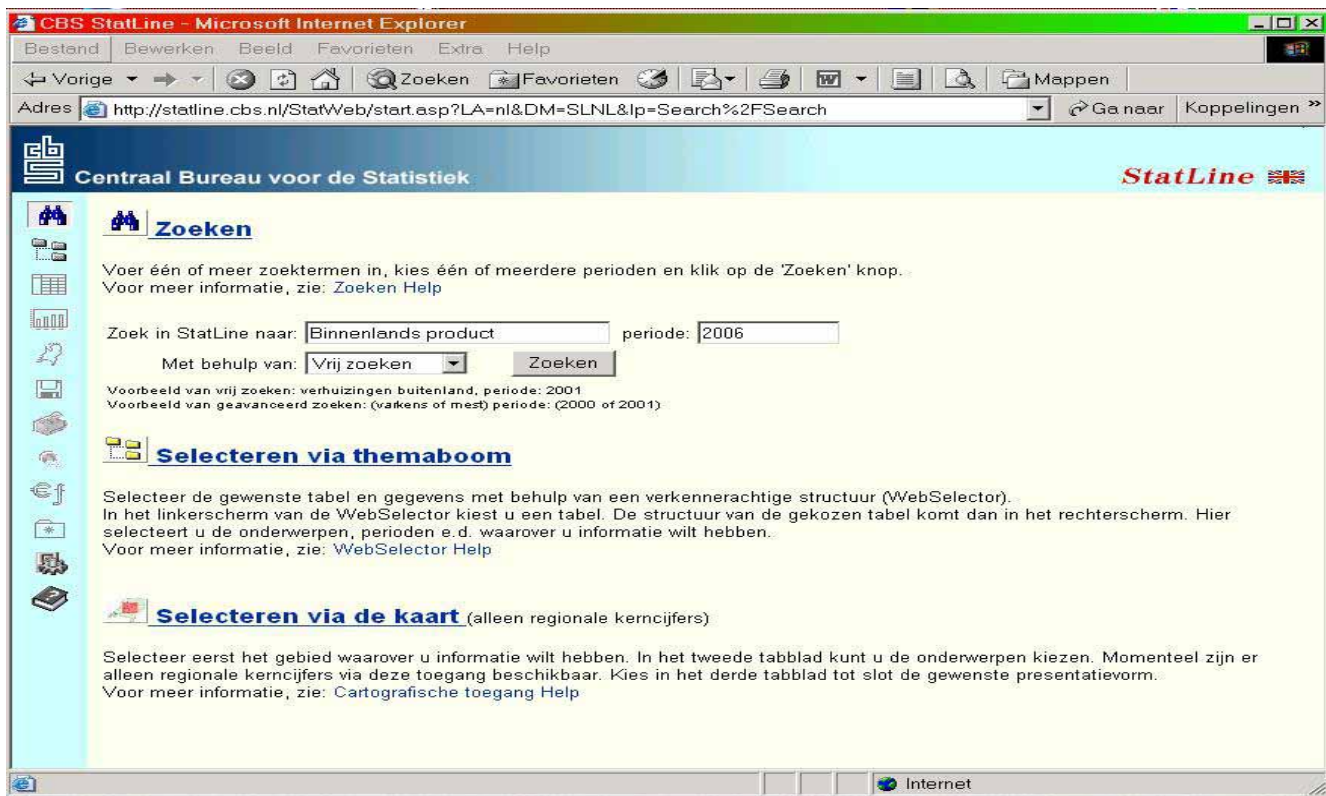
CBS StatLine - Microsoft Internet Explorer

Bestand Bewerken Beeld Favorieten Extra Help

Vorige Zoeken Favorieten Mappen

Adres http://statline.cbs.nl/StatWeb/start.asp?LA=nl&DM=SLNL&lp=Search%2FSearch Ga naar Koppelingen »

Centraal Bureau voor de Statistiek

StatLine

Zoeken

Voer één of meer zoektermen in, kies één of meerdere perioden en klik op de 'Zoeken' knop.
Voor meer informatie, zie: Zoeken Help

Zoek in StatLine naar: Binnenlands product periode: 2006

Met behulp van: Vrij zoeken Zoeken

Voorbeeld van vrij zoeken: verhuizingen buitenland, periode: 2001
Voorbeeld van geavanceerd zoeken: (varkens of mest) periode: (2000 of 2001)

Selecteren via themaboom

Selecteer de gewenste tabel en gegevens met behulp van een verkennerachtige structuur (WebSelector).
In het linkerscherm van de WebSelector kiest u een tabel. De structuur van de gekozen tabel komt dan in het rechterscherm. Hier selecteert u de onderwerpen, perioden e.d. waarover u informatie wilt hebben.
Voor meer informatie, zie: WebSelector Help

Selecteren via de kaart (alleen regionale kerncijfers)

Selecteer eerst het gebied waarover u informatie wilt hebben. In het tweede tabblad kunt u de onderwerpen kiezen. Momenteel zijn er alleen regionale kerncijfers via deze toegang beschikbaar. Kies in het derde tabblad tot slot de gewenste presentatievorm.
Voor meer informatie, zie: Cartografische toegang Help

Internet